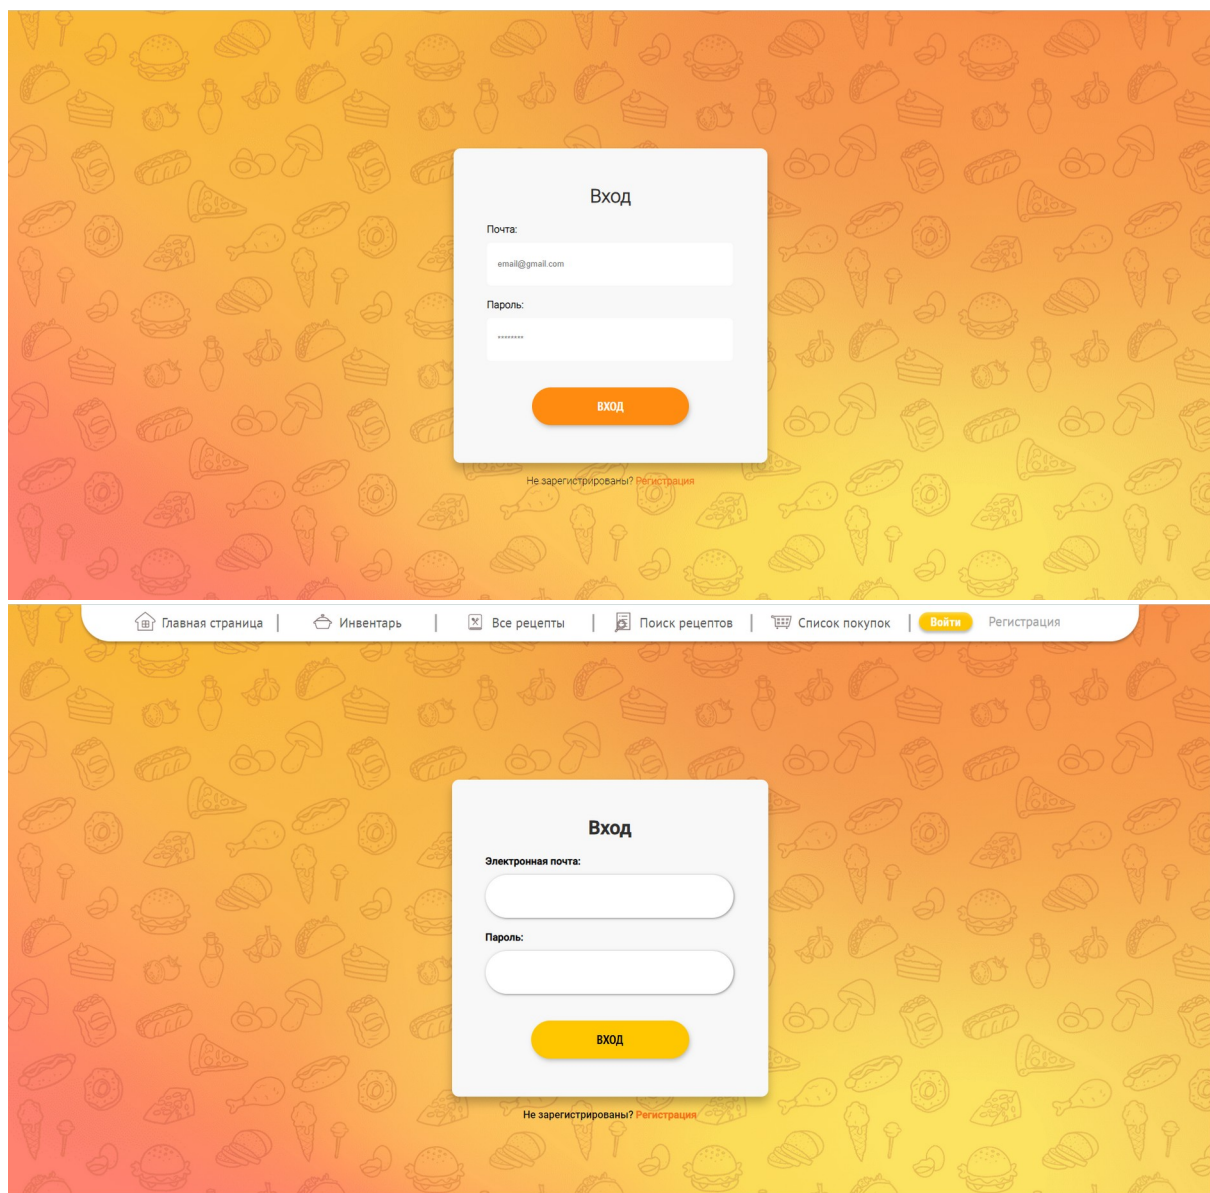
Вход

Почта:

email@gmail.com

Пароль:

********

ВХОД

Не зарегистрированы? Регистрация

Главная страница | Инвентарь | Все рецепты | Поиск рецептов | Список покупок | Войти Регистрация

Вход

Электронная почта:

Пароль:

ВХОД

Не зарегистрированы? Регистрация